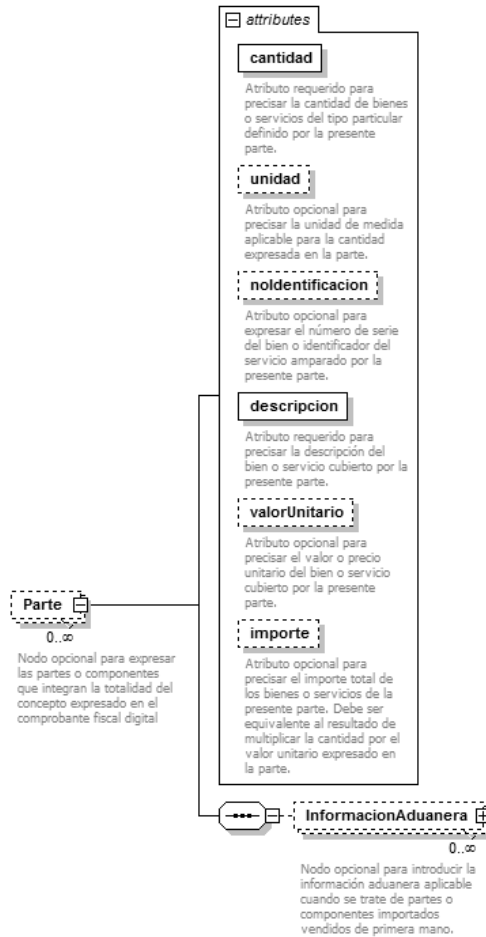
attributes

cantidad

Atributo requerido para precisar la cantidad de bienes o servicios del tipo particular definido por la presente parte.

unidad

Atributo opcional para precisar la unidad de medida aplicable para la cantidad expresada en la parte.

noIdentificacion

Atributo opcional para expresar el número de serie del bien o identificador del servicio amparado por la presente parte.

descripcion

Atributo requerido para precisar la descripción del bien o servicio cubierto por la presente parte.

valorUnitario

Atributo opcional para precisar el valor o precio unitario del bien o servicio cubierto por la presente parte.

importe

Atributo opcional para precisar el importe total de los bienes o servicios de la presente parte. Debe ser equivalente al resultado de multiplicar la cantidad por el valor unitario expresado en la parte.

Parte

0..∞

Nodo opcional para expresar las partes o componentes que integran la totalidad del concepto expresado en el comprobante fiscal digital

InformacionAduanera

0..∞

Nodo opcional para introducir la información aduanera aplicable cuando se trate de partes o componentes importados vendidos de primera mano.